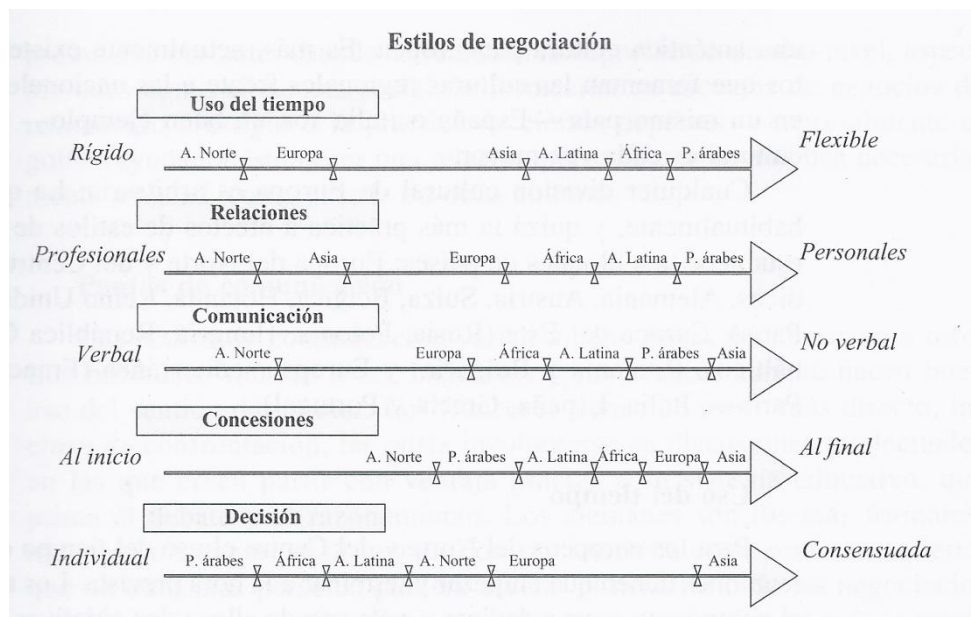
Estilos de negociación

Uso del tiempo

Rígido A. Norte Europa Asia A. Latina África P. árabes Flexible

Relaciones

Profesionales A. Norte Asia Europa África A. Latina P. árabes Personales

Comunicación

Verbal A. Norte Europa África A. Latina P. árabes Asia No verbal

Concesiones

Al inicio A. Norte P. árabes A. Latina África Europa Asia Al final

Decisión

Individual P. árabes África A. Latina A. Norte Europa Asia Consensuada